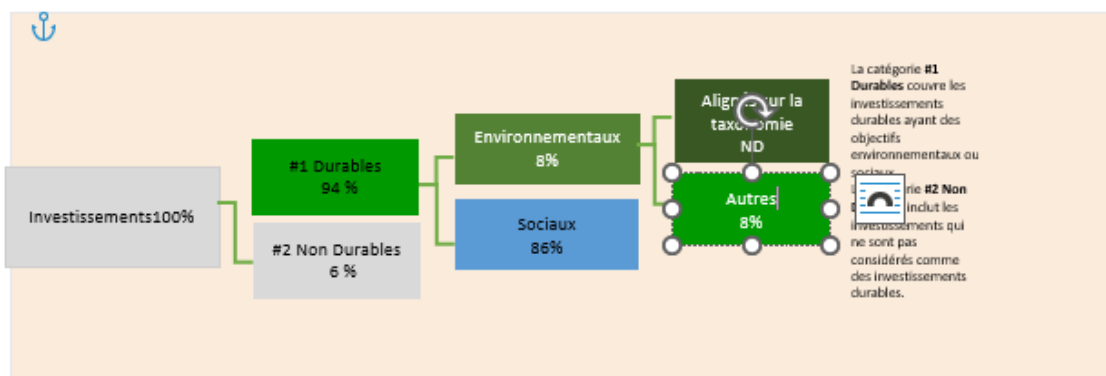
Investissements100%

#1 Durables
94 %

#2 Non Durables
6 %

Environnementaux
8%

Sociaux
86%

Align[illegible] sur la tax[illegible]omie
ND

Autres
8%

La catégorie **#1 Durables** couvre les investissements durables ayant des objectifs environnementaux ou sociaux.

L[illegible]orie **#2 Non D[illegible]** inclut les investissements qui ne sont pas considérés comme des investissements durables.